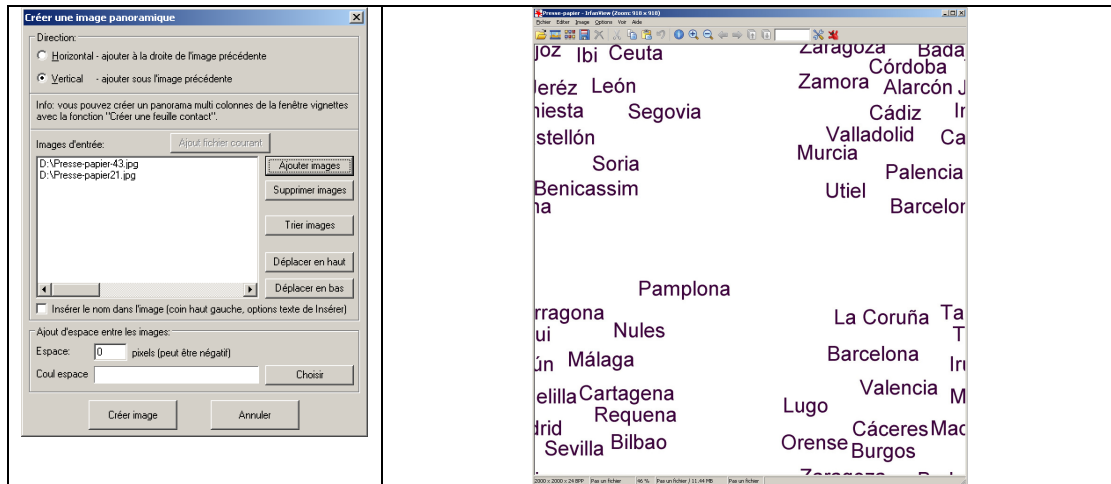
Créer une image panoramique

Direction:
Horizontal - ajouter à la droite de l'image précédente
Vertical - ajouter sous l'image précédente

Info: vous pouvez créer un panorama multi colonnes de la fenêtre vignettes avec la fonction "Créer une feuille contact".

Images d'entrée:
Ajout fichier courant
D:\Presse-papier-43.jpg
D:\Presse-papier21.jpg
Ajouter images
Supprimer images
Trier images
Déplacer en haut
Déplacer en bas
Insérer le nom dans l'image (coin haut gauche, options texte de Insérer)

Ajout d'espace entre les images:
Espace: 0 pixels (peut être négatif)
Coul espace
Choisir

Créer image
Annuler

Presse-papier - IrfanView (Zoom: 918 x 918)
Fichier Editer Image Options Voir Aide

joz Ibi Ceuta Zaragoza Bada
Córdoba
eréz León Zamora Alarcón J
niesta Segovia Cádiz Ir
stellón Valladolid Ca
Murcia
Soria Palencia
Benicassim Utiel
na Barcelor

Pamplona
rragona La Coruña Ta
ui Nules T
ún Málaga Barcelona Iru
elilla Cartagena Valencia M
Requena Lugo
drid Cáceres Mac
Sevilla Bilbao Orense Burgos

2000 x 2000 x 24 BPP Pas un fichier 46 % Pas un fichier / 11.44 MB Pas un fichier